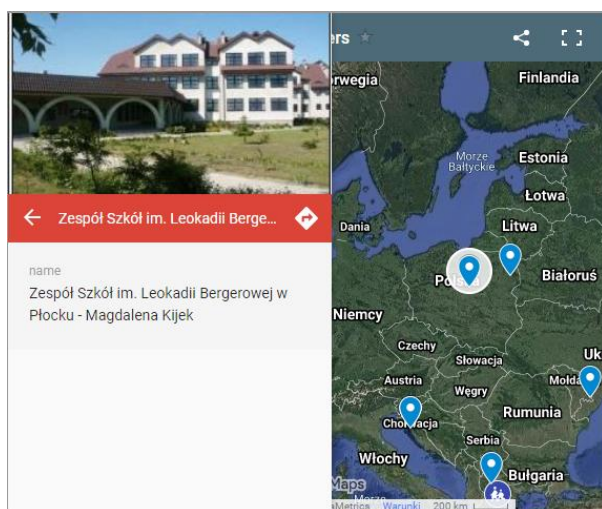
Zespół Szkół im. Leokadii Berge...

name

Zespół Szkół im. Leokadii Bergerowej w Płocku - Magdalena Kijek

ers

rwegia

Finlandia

Morze Bałtyckie

Estonia

Łotwa

Dania

Litwa

Polska

Białoruś

Niemcy

Czechy

Słowacja

Uk

Austria

Węgry

Mołd

Rumunia

Chorwacja

Serbia

Włochy

Bułgaria

Maps

Metrics

Warunki

200 km